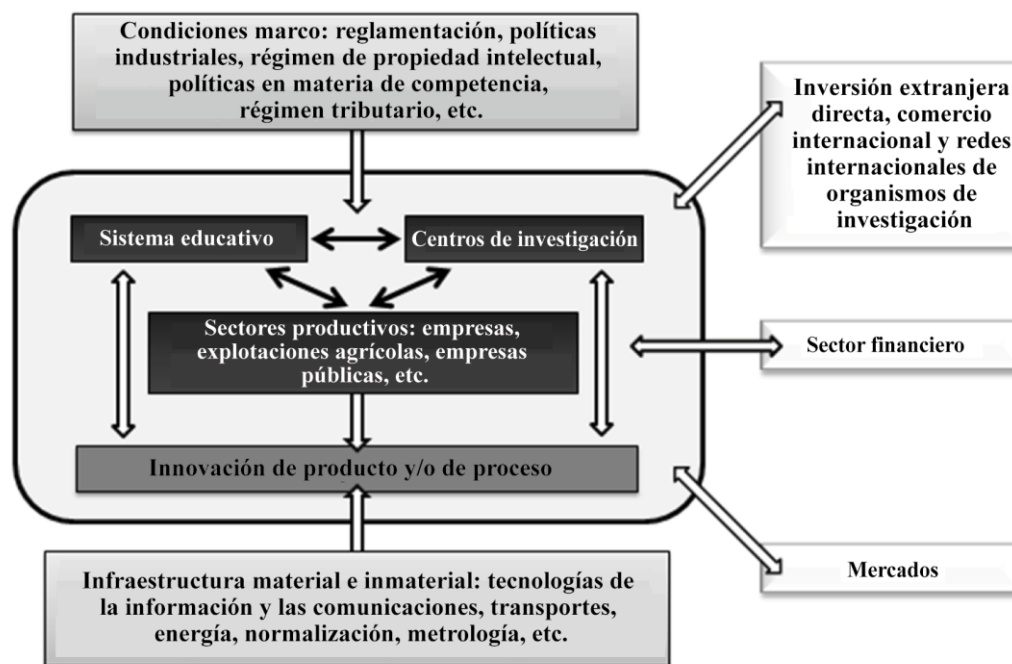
Condiciones marco: reglamentación, políticas industriales, régimen de propiedad intelectual, políticas en materia de competencia, régimen tributario, etc.

Inversión extranjera directa, comercio internacional y redes internacionales de organismos de investigación

Sistema educativo

Centros de investigación

Sectores productivos: empresas, explotaciones agrícolas, empresas públicas, etc.

Sector financiero

Innovación de producto y/o de proceso

Mercados

Infraestructura material e inmaterial: tecnologías de la información y las comunicaciones, transportes, energía, normalización, metrología, etc.